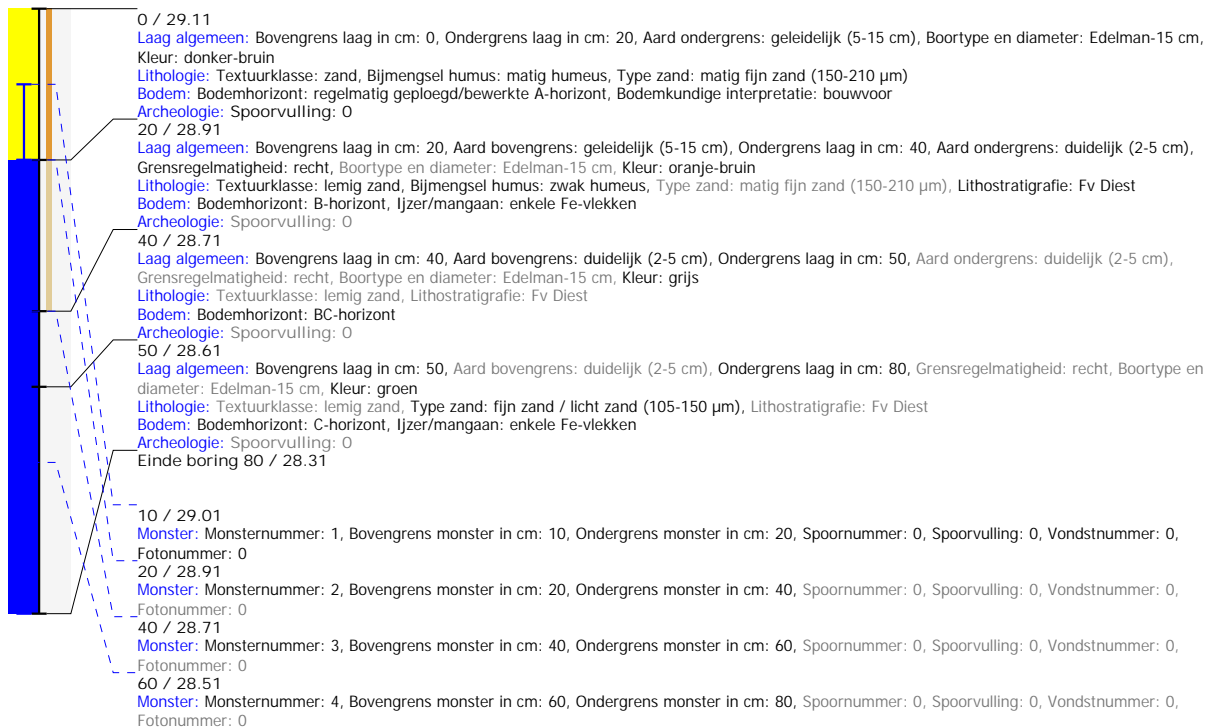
0 / 29.11
Laag algemeen: Bovengrens laag in cm: 0, Ondergrens laag in cm: 20, Aard ondergrens: geleidelijk (5-15 cm), Boortype en diameter: Edelman-15 cm, Kleur: donker-bruin
Lithologie: Textuurklasse: zand, Bijmengsel humus: matig humeus, Type zand: matig fijn zand (150-210 µm)
Bodem: Bodemhorizont: regelmatig geploegd/bewerkte A-horizont, Bodemkundige interpretatie: bouwvoor
Archeologie: Spoorvulling: 0
20 / 28.91
Laag algemeen: Bovengrens laag in cm: 20, Aard bovengrens: geleidelijk (5-15 cm), Ondergrens laag in cm: 40, Aard ondergrens: duidelijk (2-5 cm), Grensregelmatigheid: recht, Boortype en diameter: Edelman-15 cm, Kleur: oranje-bruin
Lithologie: Textuurklasse: lemig zand, Bijmengsel humus: zwak humeus, Type zand: matig fijn zand (150-210 µm), Lithostratigrafie: Fv Diest
Bodem: Bodemhorizont: B-horizont, Ijzer/mangaan: enkele Fe-vlekken
Archeologie: Spoorvulling: 0
40 / 28.71
Laag algemeen: Bovengrens laag in cm: 40, Aard bovengrens: duidelijk (2-5 cm), Ondergrens laag in cm: 50, Aard ondergrens: duidelijk (2-5 cm), Grensregelmatigheid: recht, Boortype en diameter: Edelman-15 cm, Kleur: grijs
Lithologie: Textuurklasse: lemig zand, Lithostratigrafie: Fv Diest
Bodem: Bodemhorizont: BC-horizont
Archeologie: Spoorvulling: 0
50 / 28.61
Laag algemeen: Bovengrens laag in cm: 50, Aard bovengrens: duidelijk (2-5 cm), Ondergrens laag in cm: 80, Grensregelmatigheid: recht, Boortype en diameter: Edelman-15 cm, Kleur: groen
Lithologie: Textuurklasse: lemig zand, Type zand: fijn zand / licht zand (105-150 µm), Lithostratigrafie: Fv Diest
Bodem: Bodemhorizont: C-horizont, Ijzer/mangaan: enkele Fe-vlekken
Archeologie: Spoorvulling: 0
Einde boring 80 / 28.31

10 / 29.01
Monster: Monsternummer: 1, Bovengrens monster in cm: 10, Ondergrens monster in cm: 20, Spoornummer: 0, Spoorvulling: 0, Vondstnummer: 0, Fotonummer: 0
20 / 28.91
Monster: Monsternummer: 2, Bovengrens monster in cm: 20, Ondergrens monster in cm: 40, Spoornummer: 0, Spoorvulling: 0, Vondstnummer: 0, Fotonummer: 0
40 / 28.71
Monster: Monsternummer: 3, Bovengrens monster in cm: 40, Ondergrens monster in cm: 60, Spoornummer: 0, Spoorvulling: 0, Vondstnummer: 0, Fotonummer: 0
60 / 28.51
Monster: Monsternummer: 4, Bovengrens monster in cm: 60, Ondergrens monster in cm: 80, Spoornummer: 0, Spoorvulling: 0, Vondstnummer: 0, Fotonummer: 0